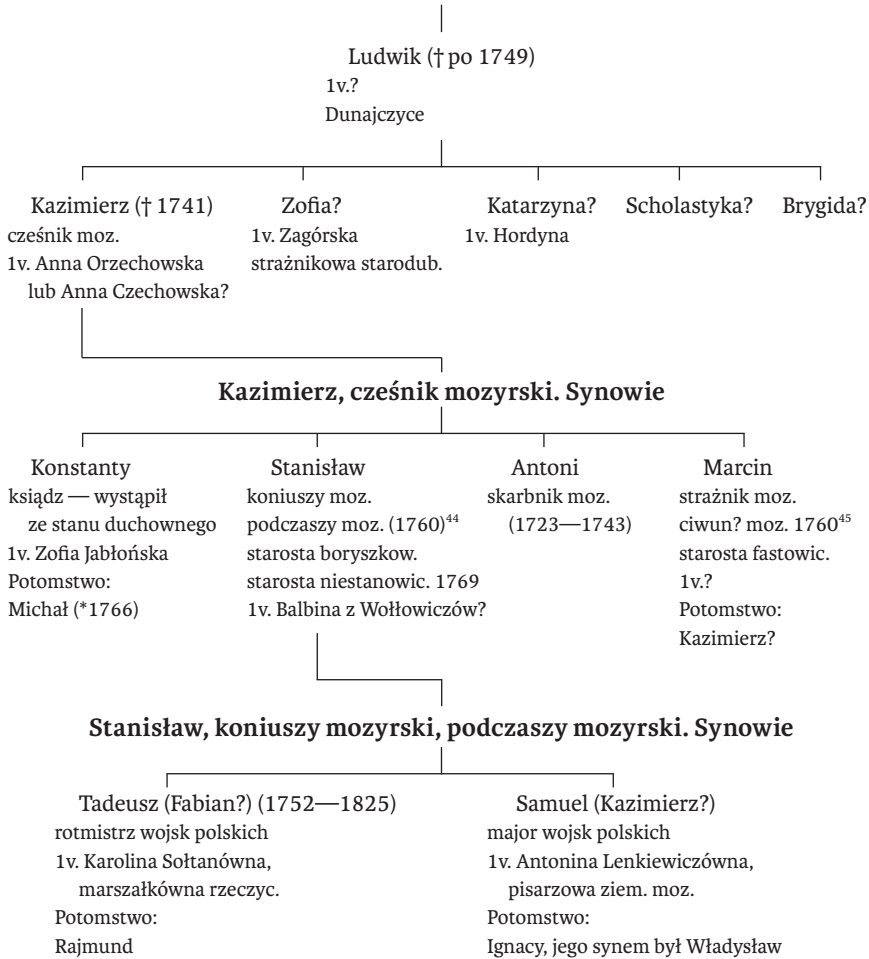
Ludwik († po 1749)
1v.?
Dunajczyce

Kazimierz († 1741)
cześnik moz.
1v. Anna Orzechowska
lub Anna Czechowska?

Zofia?
1v. Zagórska
strażnikowa starodub.

Katarzyna?
1v. Hordyna

Scholastyka?

Brygida?

**Kazimierz, cześnik mozyrski. Synowie**

Konstanty
ksiądz — wystąpił ze stanu duchownego
1v. Zofia Jabłońska
Potomstwo:
Michał (*1766)

Stanisław
koniuszy moz.
podczaszy moz. (1760)$^{44}$
starosta boryszkow.
starosta niestanowic. 1769
1v. Balbina z Wołłowiczów?

Antoni
skarbnik moz.
(1723—1743)

Marcin
strażnik moz.
ciwun? moz. 1760$^{45}$
starosta fastowic.
1v.?
Potomstwo:
Kazimierz?

**Stanisław, koniuszy mozyrski, podczaszy mozyrski. Synowie**

Tadeusz (Fabian?) (1752—1825)
rotmistrz wojsk polskich
1v. Karolina Sołtanówna,
marszałkówna rzeczyc.
Potomstwo:
Rajmund

Samuel (Kazimierz?)
major wojsk polskich
1v. Antonina Lenkiewiczówna,
pisarzowa ziem. moz.
Potomstwo:
Ignacy, jego synem był Władysław